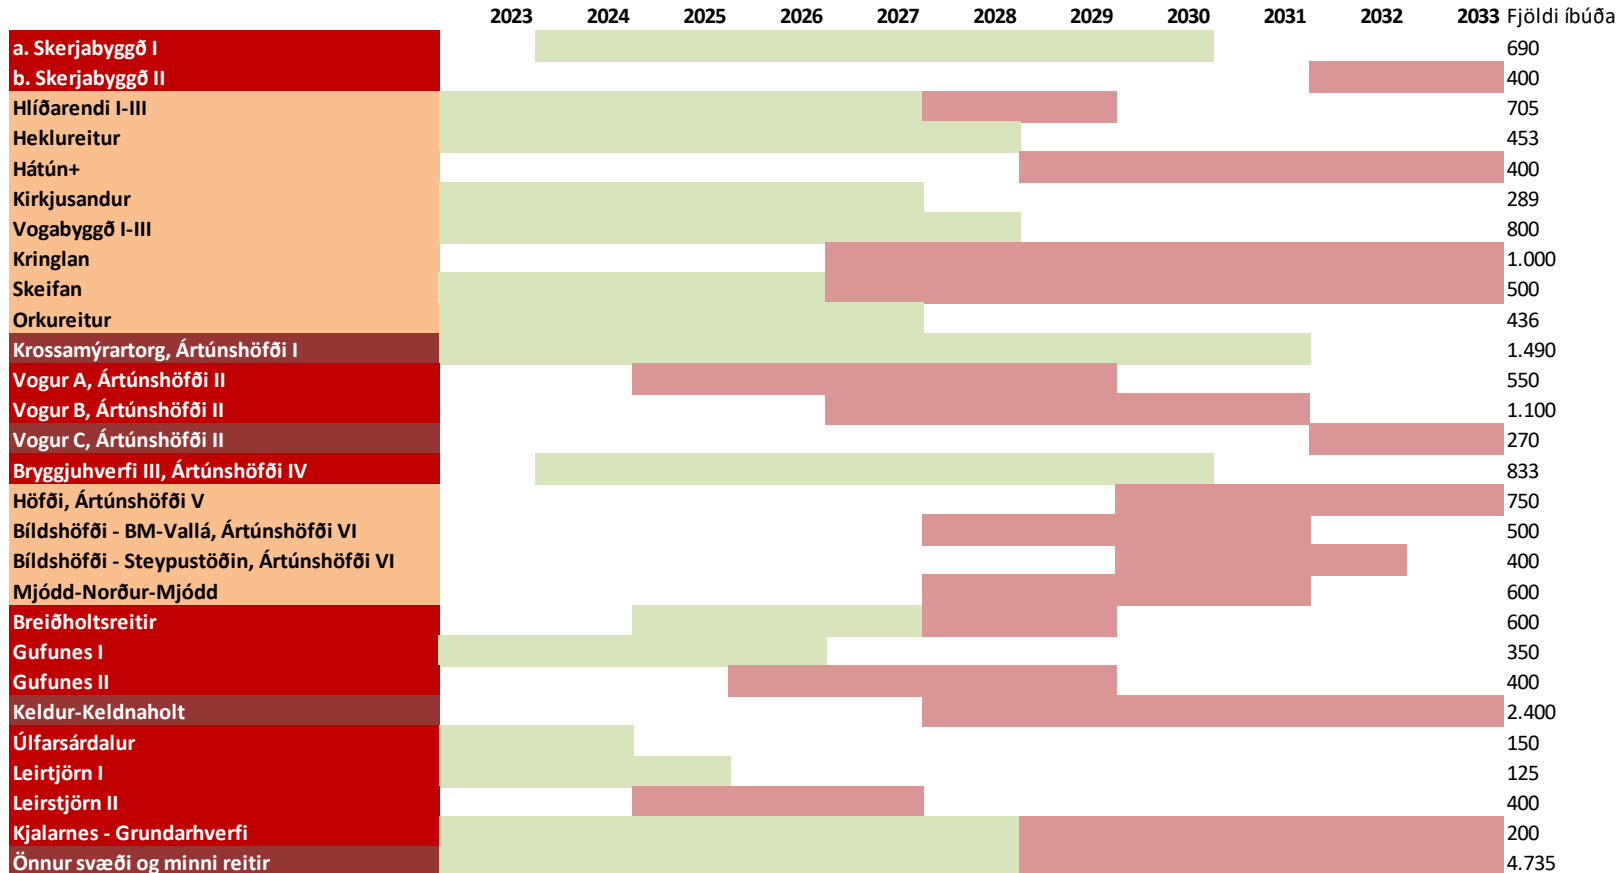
| | 2023 | 2024 | 2025 | 2026 | 2027 | 2028 | 2029 | 2030 | 2031 | 2032 | 2033 | Fjöldi íbúða |
|---|---|---|---|---|---|---|---|---|---|---|---|---|
| a. Skerjabyggð I | | | | | | | | | | | | 690 |
| b. Skerjabyggð II | | | | | | | | | | | | 400 |
| Hlíðarendi I-III | | | | | | | | | | | | 705 |
| Heklureitur | | | | | | | | | | | | 453 |
| Hátún+ | | | | | | | | | | | | 400 |
| Kirkjusandur | | | | | | | | | | | | 289 |
| Vogabyggð I-III | | | | | | | | | | | | 800 |
| Kringlan | | | | | | | | | | | | 1.000 |
| Skeifan | | | | | | | | | | | | 500 |
| Orkureitur | | | | | | | | | | | | 436 |
| Krossamýrartorg, Ártúnshöfði I | | | | | | | | | | | | 1.490 |
| Vogur A, Ártúnshöfði II | | | | | | | | | | | | 550 |
| Vogur B, Ártúnshöfði II | | | | | | | | | | | | 1.100 |
| Vogur C, Ártúnshöfði II | | | | | | | | | | | | 270 |
| Bryggjuhverfi III, Ártúnshöfði IV | | | | | | | | | | | | 833 |
| Höfði, Ártúnshöfði V | | | | | | | | | | | | 750 |
| Bíldshöfði - BM-Vallá, Ártúnshöfði VI | | | | | | | | | | | | 500 |
| Bíldshöfði - Steypustöðin, Ártúnshöfði VI | | | | | | | | | | | | 400 |
| Mjódd-Norður-Mjódd | | | | | | | | | | | | 600 |
| Breiðholtsreitir | | | | | | | | | | | | 600 |
| Gufunes I | | | | | | | | | | | | 350 |
| Gufunes II | | | | | | | | | | | | 400 |
| Keldur-Keldnaholt | | | | | | | | | | | | 2.400 |
| Úlfarsárdalur | | | | | | | | | | | | 150 |
| Leirtjörn I | | | | | | | | | | | | 125 |
| Leirstjörn II | | | | | | | | | | | | 400 |
| Kjalarnes - Grundarhverfi | | | | | | | | | | | | 200 |
| Önnur svæði og minni reitir | | | | | | | | | | | | 4.735 |